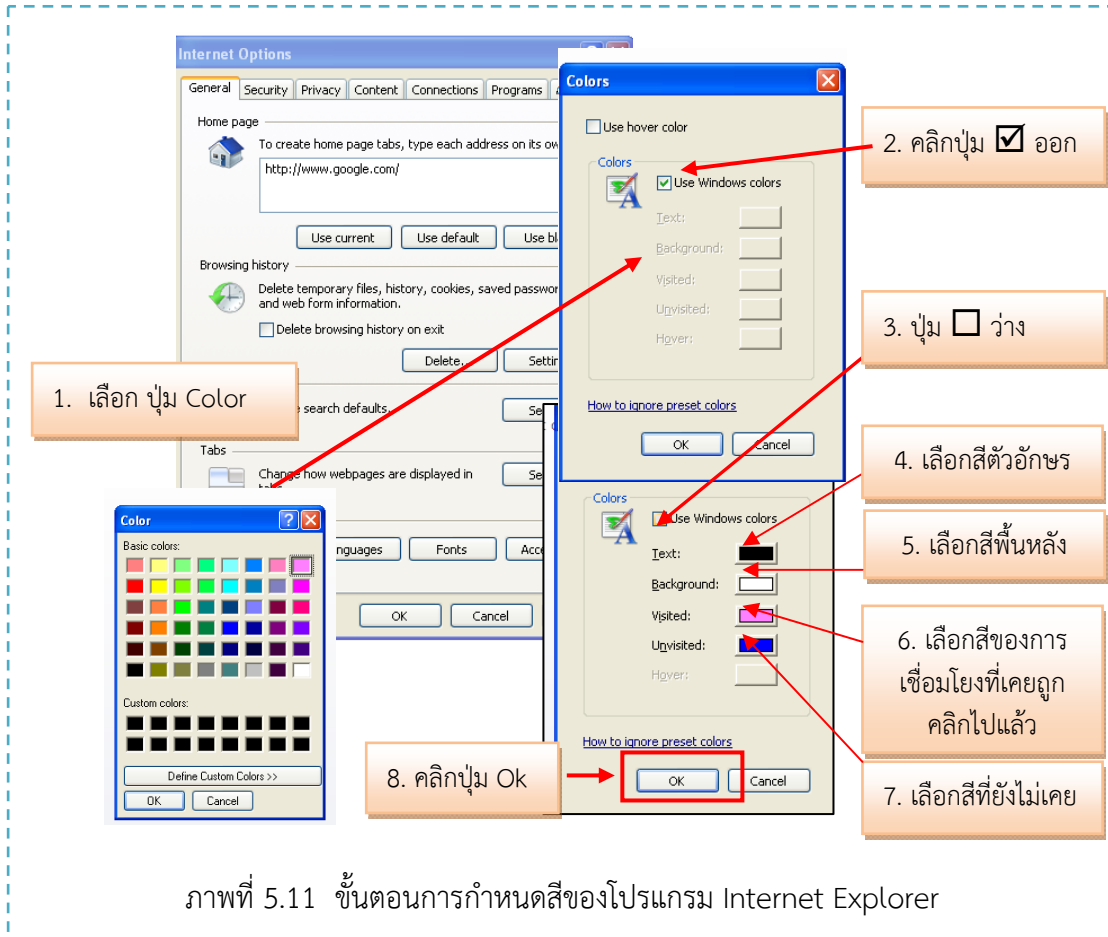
Internet Options

General Security Privacy Content Connections Programs

Home page

To create home page tabs, type each address on its ow

http://www.google.com/

Use current Use default Use bl

Browsing history

Delete temporary files, history, cookies, saved passwor and web form information.

Delete browsing history on exit

Delete... Settin

e search defaults. Se

Tabs

Change how webpages are displayed in ta

Se

nguages Fonts Acc

OK Cancel

Colors

Use hover color

Colors

Use Windows colors

Text:

Background:

Visited:

Unvisited:

Hover:

How to ignore preset colors

OK Cancel

2. คลิกปุ่ม ☑ ออก

3. ปุ่ม ☐ ว่าง

1. เลือก ปุ่ม Color

4. เลือกสีตัวอักษร

5. เลือกสีพื้นหลัง

6. เลือกสีของการเชื่อมโยงที่เคยถูกคลิกไปแล้ว

7. เลือกสีที่ยังไม่เคย

8. คลิกปุ่ม Ok

Color

Basic colors:

Custom colors:

Define Custom Colors >>

OK Cancel

Colors

Use Windows colors

Text:

Background:

Visited:

Unvisited:

Hover:

How to ignore preset colors

OK Cancel

ภาพที่ 5.11 ขั้นตอนการกำหนดสีของโปรแกรม Internet Explorer